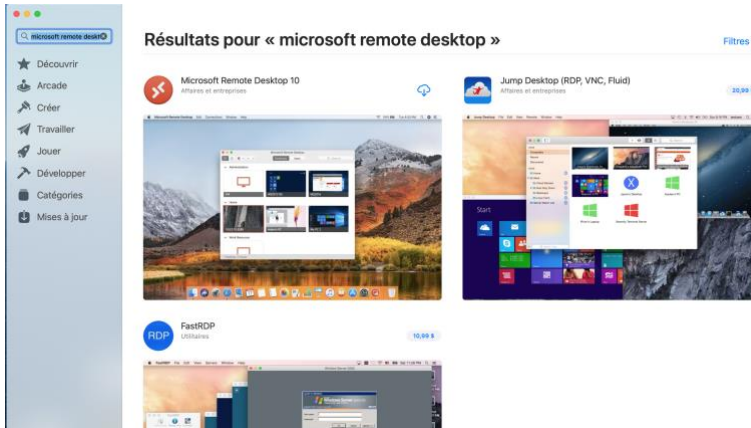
microsoft remote deskt

Découvrir
Arcade
Créer
Travailler
Jouer
Développer
Catégories
Mises à jour

Résultats pour « microsoft remote desktop »

Filtres

Microsoft Remote Desktop 10
Affaires et entreprises

Jump Desktop (RDP, VNC, Fluid)
Affaires et entreprises
20,99

FastRDP
Utilitaires
10,99 $